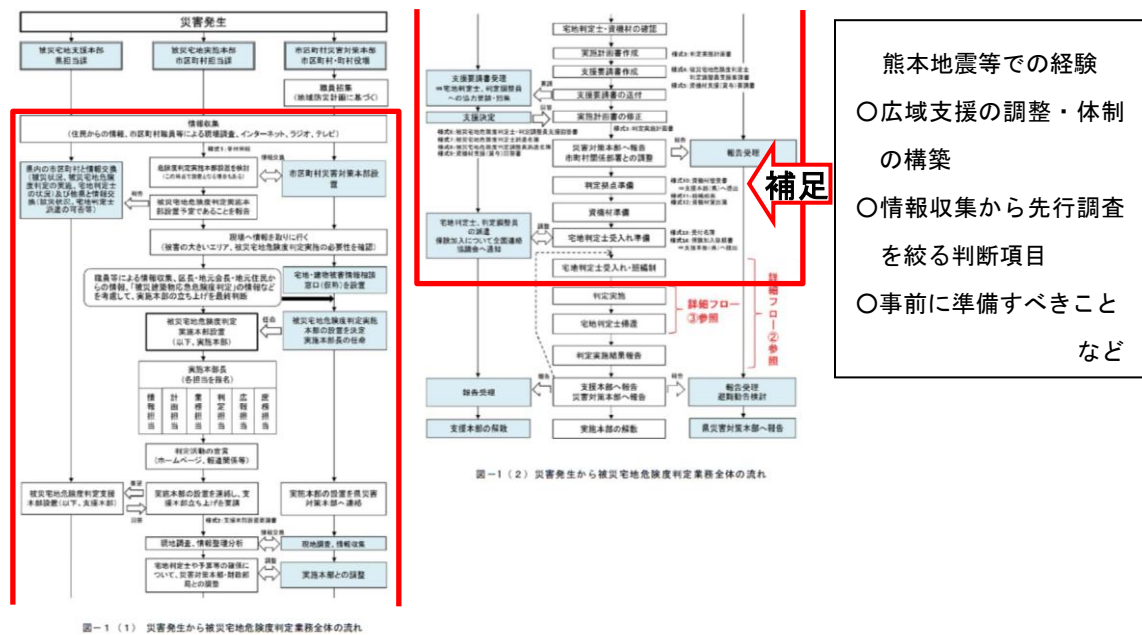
災害発生

被災宅地支援本部
県担当課

被災宅地実施本部
市区町村担当課

市区町村災害対策本部
市区町村・町村役場

職員招集
(地域防災計画に基づく)

情報収集
(住民からの情報、市区町村職員等による被害調査、インターネット、ラジオ、テレビ)

県内の市区町村被害情報交換
(被災状況、被災宅地危険度判定の実施、宅地判定士の状況)及び他県と情報交換(被災状況、宅地判定士派遣の可否等)

危険度判定実施本部設置を検討

市区町村災害対策本部設置

被災宅地危険度判定実施本部設置予定であることを報告

現場へ情報を取りに行く
(被害の大きいエリア、被災宅地危険度判定実施の必要性を確認)

職員等による情報収集、区長・各地元会長・地元住民からの情報、「被災建築物応急危険度判定」の情報などを考慮して、実施本部の立ち上げを最終判断

宅地・建物被害情報相談窓口(仮称)を設置

被災宅地危険度判定
実施本部設置
(以下、実施本部)

被災宅地危険度判定実施本部の設置を決定
実施本部長の任命

実施本部長
(各担当を指名)

情報担当 | 計画担当 | 業務担当 | 判定担当 | 広報担当 | 庶務担当

判定活動の宣言
(ホームページ、報道関係等)

被災宅地危険度判定支援本部設置(以下、支援本部)

実施本部の設置を連絡し、支援本部立ち上げを要請

実施本部の設置を県災害対策本部へ連絡

現地調査、情報整理分析

現地調査、情報収集

宅地判定士や予算等の確保について、災害対策本部・財務部局との調整

実施本部との調整

図－1（1） 災害発生から被災宅地危険度判定業務全体の流れ

宅地判定士・資機材の確認

実施計画書作成

支援要請書作成

支援要請書受理
⇒宅地判定士、判定調整員への協力要請・招集

支援要請書の送付

実施計画書の修正

支援決定

災害対策本部へ報告
市町村関係部署との調整

報告受理

判定拠点準備

資機材準備

宅地判定士、判定調整員の派遣
傷害加入について全国連絡協議会へ通知

宅地判定士受入れ準備

宅地判定士受入・班編制

判定実施

宅地判定士帰還

判定実施結果報告

詳細フロー③参照

詳細フロー②参照

報告受理

支援本部へ報告
災害対策本部へ報告

報告受理
避難勧告検討

支援本部の解散

実施本部の解散

県災害対策本部へ報告

図－1（2） 災害発生から被災宅地危険度判定業務全体の流れ

補足

熊本地震等での経験
〇広域支援の調整・体制の構築
〇情報収集から先行調査を絞る判断項目
〇事前に準備すべきことなど